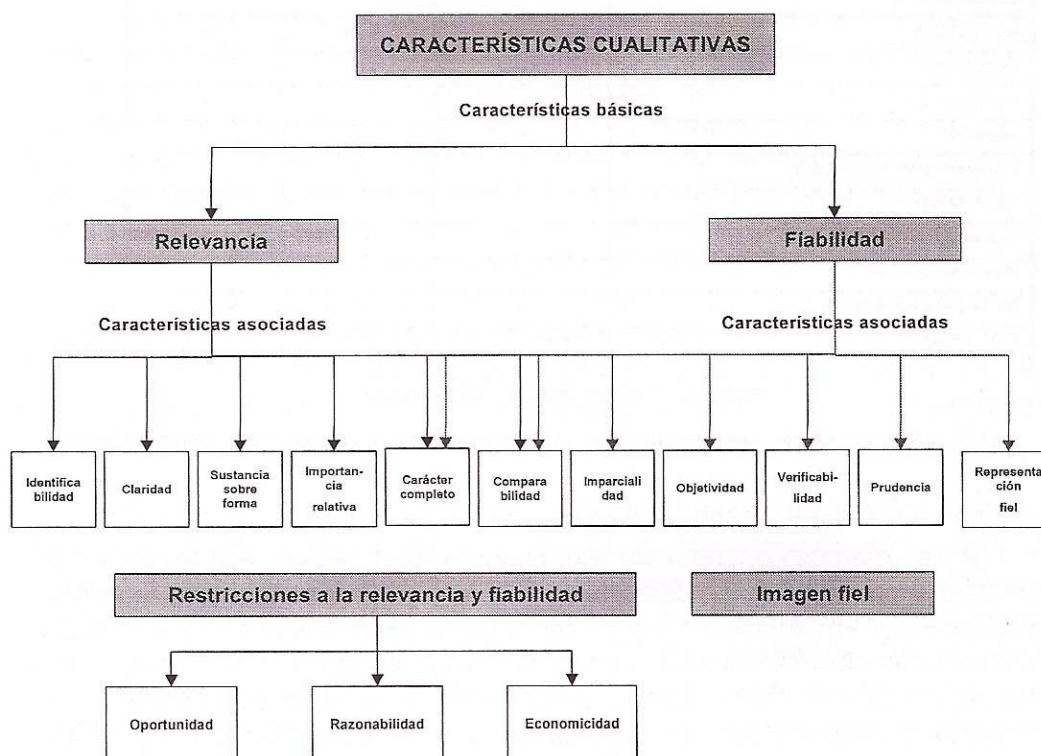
CARACTERÍSTICAS CUALITATIVAS

Características básicas

Relevancia

Fiabilidad

Características asociadas

Características asociadas

Identificabilidad

Claridad

Sustancia sobre forma

Importancia relativa

Carácter completo

Comparabilidad

Imparcialidad

Objetividad

Verificabilidad

Prudencia

Representación fiel

Restricciones a la relevancia y fiabilidad

Imagen fiel

Oportunidad

Razonabilidad

Economicidad